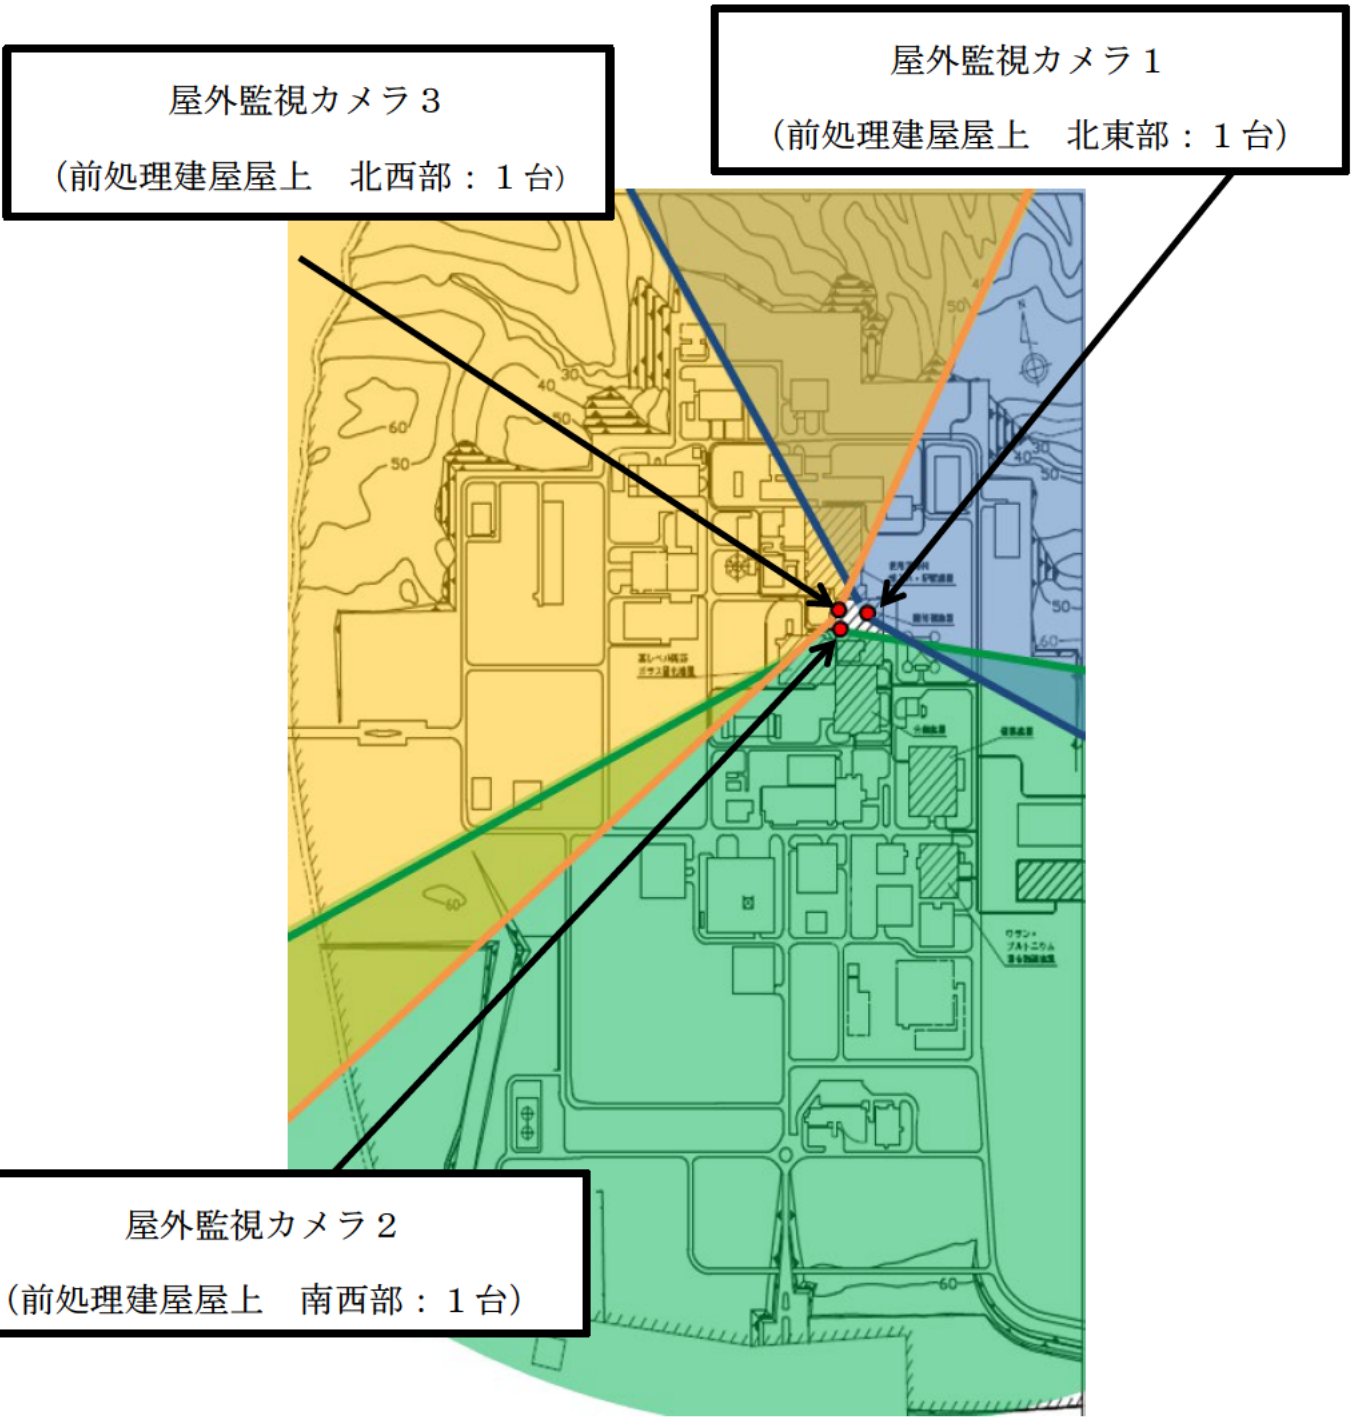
屋外監視カメラ３
（前処理建屋屋上　北西部：１台）

屋外監視カメラ１
（前処理建屋屋上　北東部：１台）

屋外監視カメラ２
（前処理建屋屋上　南西部：１台）

40
30
50
60
50
50
40
30
50
60
60
60
高レベル廃液ガラス固化建屋
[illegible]
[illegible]
分析建屋
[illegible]
ウラン・プルトニウム混合脱硝建屋